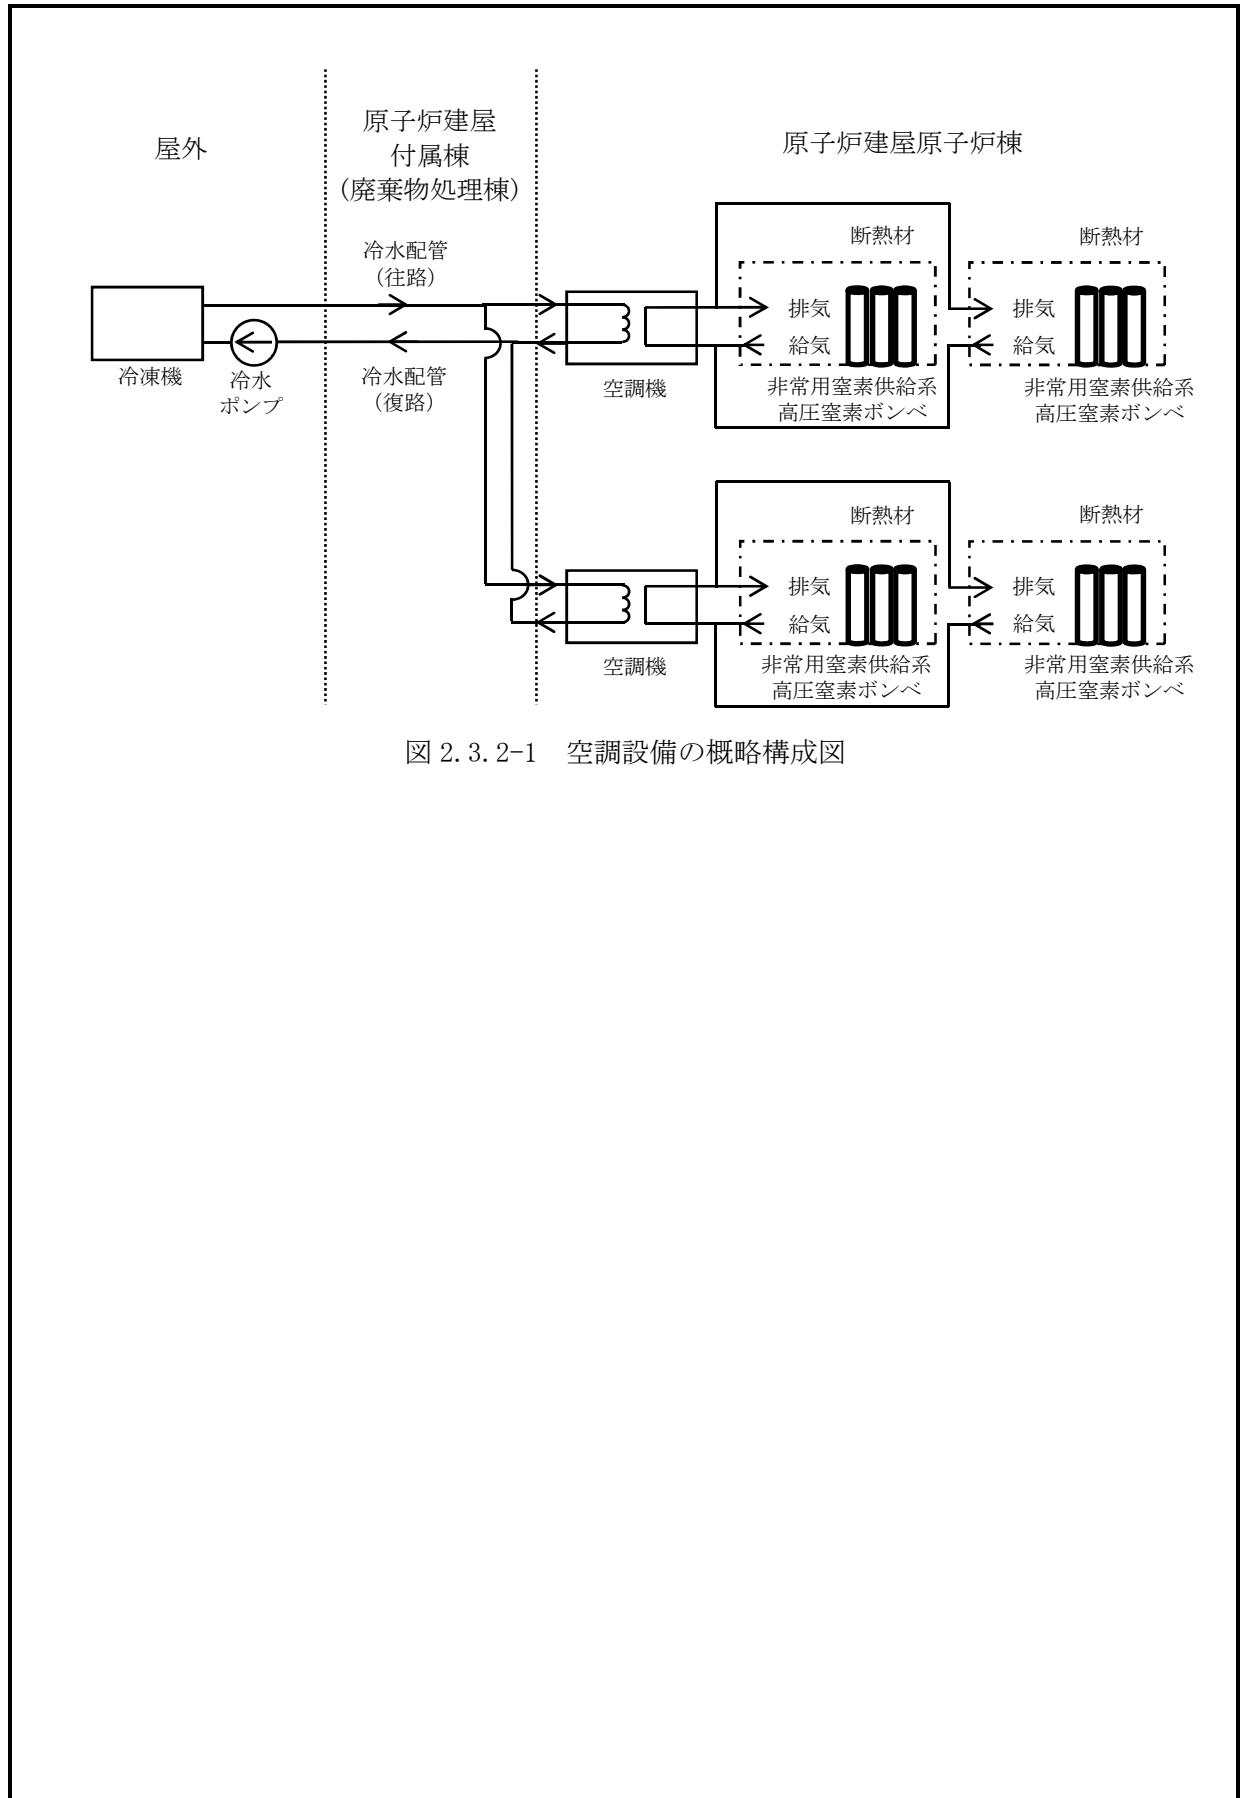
屋外

原子炉建屋
付属棟
(廃棄物処理棟)

原子炉建屋原子炉棟

冷水配管
(往路)

冷水配管
(復路)

冷凍機

冷水
ポンプ

空調機

断熱材

排気

給気

非常用窒素供給系
高圧窒素ボンベ

断熱材

排気

給気

非常用窒素供給系
高圧窒素ボンベ

空調機

断熱材

排気

給気

非常用窒素供給系
高圧窒素ボンベ

断熱材

排気

給気

非常用窒素供給系
高圧窒素ボンベ

図 2.3.2-1　空調設備の概略構成図